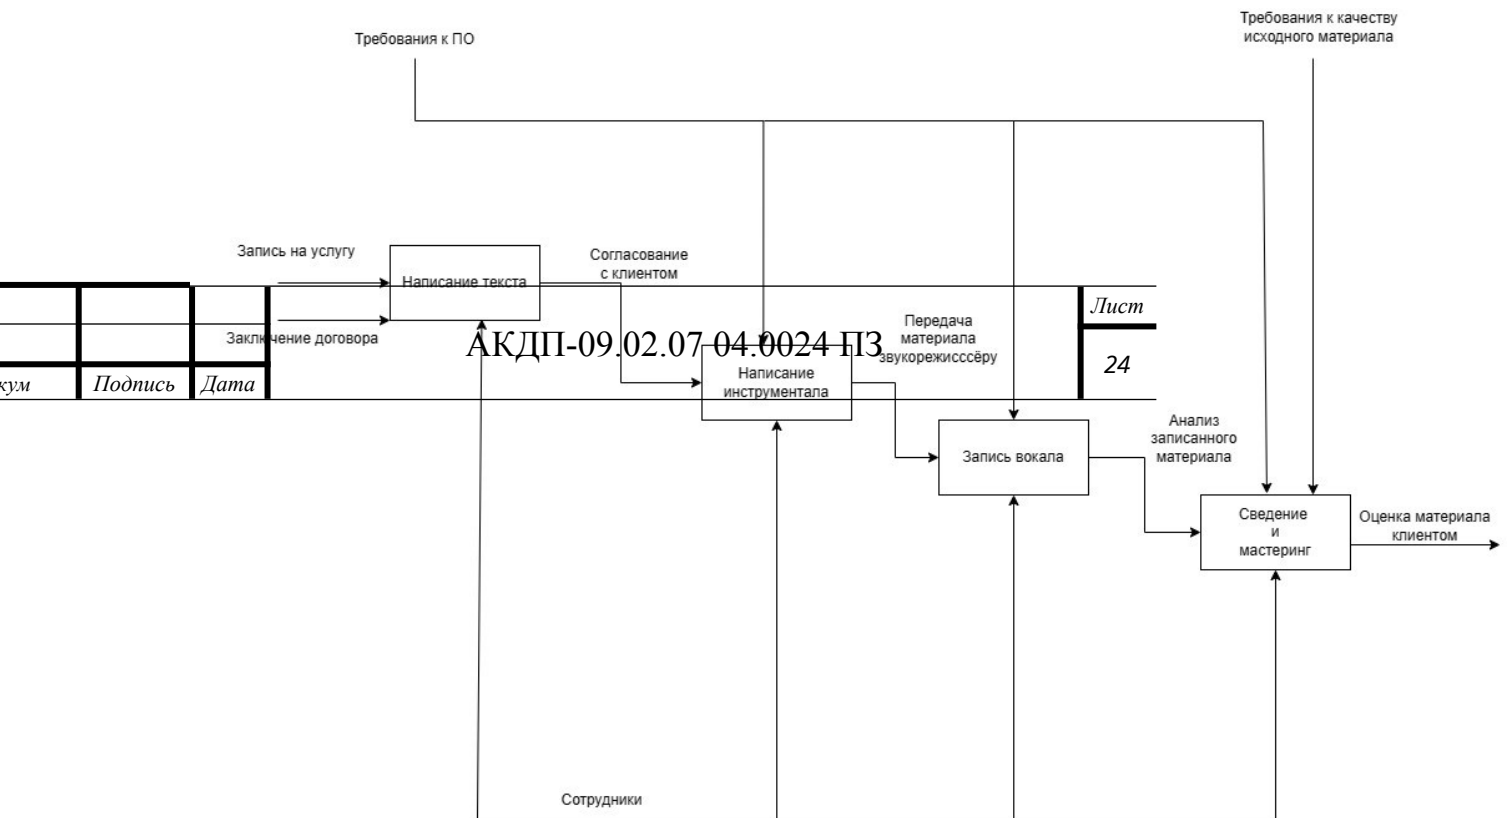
Требования к ПО

Требования к качеству исходного материала

Запись на услугу

Написание текста

Согласование с клиентом

Лист

Заключение договора

АКДП-09.02.07 04.0024 ПЗ

Передача материала звукорежисссёру

Написание инструментала

24

кум

Подпись

Дата

Анализ записанного материала

Запись вокала

Сведение и мастеринг

Оценка материала клиентом

Сотрудники